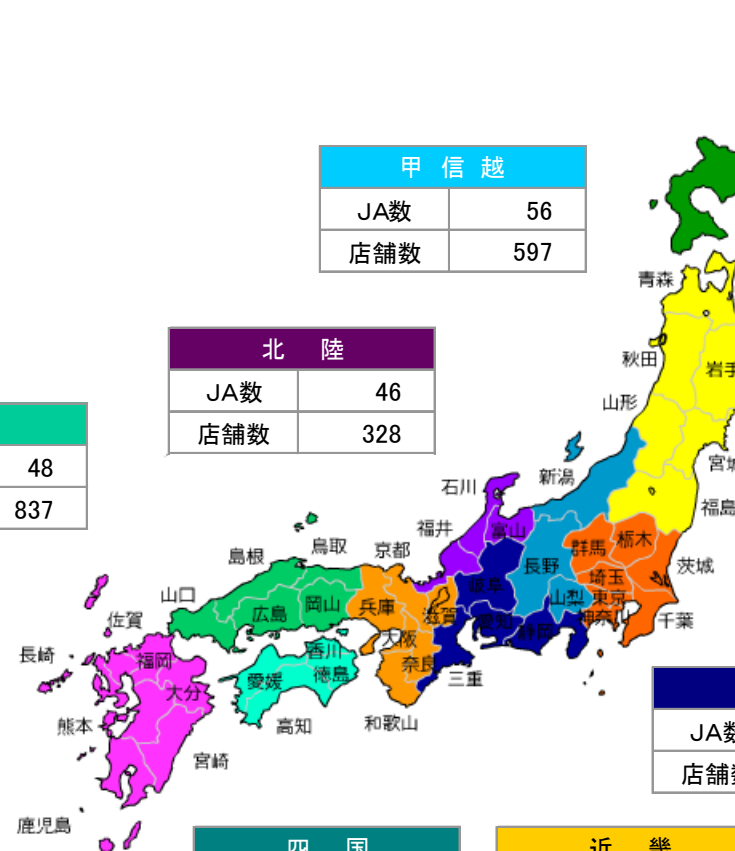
| 甲 信 越 | |
|---|---|
| JA数 | 56 |
| 店舗数 | 597 |

| 北 陸 | |
|---|---|
| JA数 | 46 |
| 店舗数 | 328 |

| |
|---|
| 48 |
| 837 |

青森
秋田
岩手
山形
宮城
新潟
福島
石川
富山
福井
長野
群馬
栃木
茨城
島根
鳥取
京都
岐阜
埼玉
山口
広島
岡山
兵庫
滋賀
山梨
東京
千葉
佐賀
愛知
静岡
神奈川
大阪
香川
長崎
福岡
徳島
奈良
三重
大分
愛媛
高知
和歌山
熊本
宮崎
鹿児島

| |
|---|
| JA数 |
| 店舗数 |

四 国
近 畿